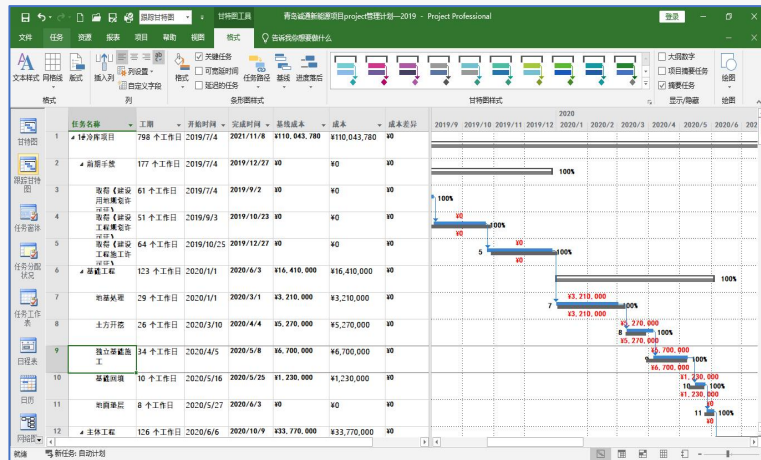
跟踪甘特图 甘特图工具 青岛诚通新能源项目project管理计划—2019 - Project Professional 登录

文件 任务 资源 报表 项目 帮助 视图 格式 告诉我你想要做什么

文本样式 网格线 版式 插入列 列设置 自定义字段 格式 关键任务 可宽延时间 延迟的任务 任务路径 基线 进度落后 大纲数字 项目摘要任务 摘要任务 绘图

格式 列 条形图样式 甘特图样式 显示/隐藏 绘图

甘特图 跟踪甘特图 任务窗体 任务分配状况 任务工作表 日程表 日历 网络图

| | 任务名称 | 工期 | 开始时间 | 完成时间 | 基线成本 | 成本 | 成本差异 |
|---|---|---|---|---|---|---|---|
| 1 | 1#冷库项目 | 798 个工作日 | 2019/7/4 | 2021/11/8 | ¥110,043,780 | ¥110,043,780 | ¥0 |
| 2 | 前期手续 | 177 个工作日 | 2019/7/4 | 2019/12/27 | ¥0 | ¥0 | ¥0 |
| 3 | 取得《建设用地规划许可证》 | 61 个工作日 | 2019/7/4 | 2019/9/2 | ¥0 | ¥0 | ¥0 |
| 4 | 取得《建设工程规划许可证》 | 51 个工作日 | 2019/9/3 | 2019/10/23 | ¥0 | ¥0 | ¥0 |
| 5 | 取得《建设工程施工许可证》 | 64 个工作日 | 2019/10/25 | 2019/12/27 | ¥0 | ¥0 | ¥0 |
| 6 | 基础工程 | 123 个工作日 | 2020/1/1 | 2020/6/3 | ¥16,410,000 | ¥16,410,000 | ¥0 |
| 7 | 地基处理 | 29 个工作日 | 2020/1/1 | 2020/3/1 | ¥3,210,000 | ¥3,210,000 | ¥0 |
| 8 | 土方开挖 | 26 个工作日 | 2020/3/10 | 2020/4/4 | ¥5,270,000 | ¥5,270,000 | ¥0 |
| 9 | 独立基础施工 | 34 个工作日 | 2020/4/5 | 2020/5/8 | ¥6,700,000 | ¥6,700,000 | ¥0 |
| 10 | 基础回填 | 10 个工作日 | 2020/5/16 | 2020/5/25 | ¥1,230,000 | ¥1,230,000 | ¥0 |
| 11 | 地面垫层 | 8 个工作日 | 2020/5/27 | 2020/6/3 | ¥0 | ¥0 | ¥0 |
| 12 | 主体工程 | 126 个工作日 | 2020/6/6 | 2020/10/9 | ¥33,770,000 | ¥33,770,000 | ¥0 |

2020
2019/9 2019/10 2019/11 2019/12 2020/1 2020/2 2020/3 2020/4 2020/5 2020/6

100% 100% ¥0 ¥0 100% ¥0 5 ¥0 100% ¥0 100% 7 ¥3,210,000 100% ¥3,210,000 ¥5,270,000 8 100% ¥5,270,000 ¥6,700,000 9 100% ¥6,700,000 ¥1,230,000 10 100% ¥1,230,000 ¥0 11 100% ¥0

就绪 新任务: 自动计划